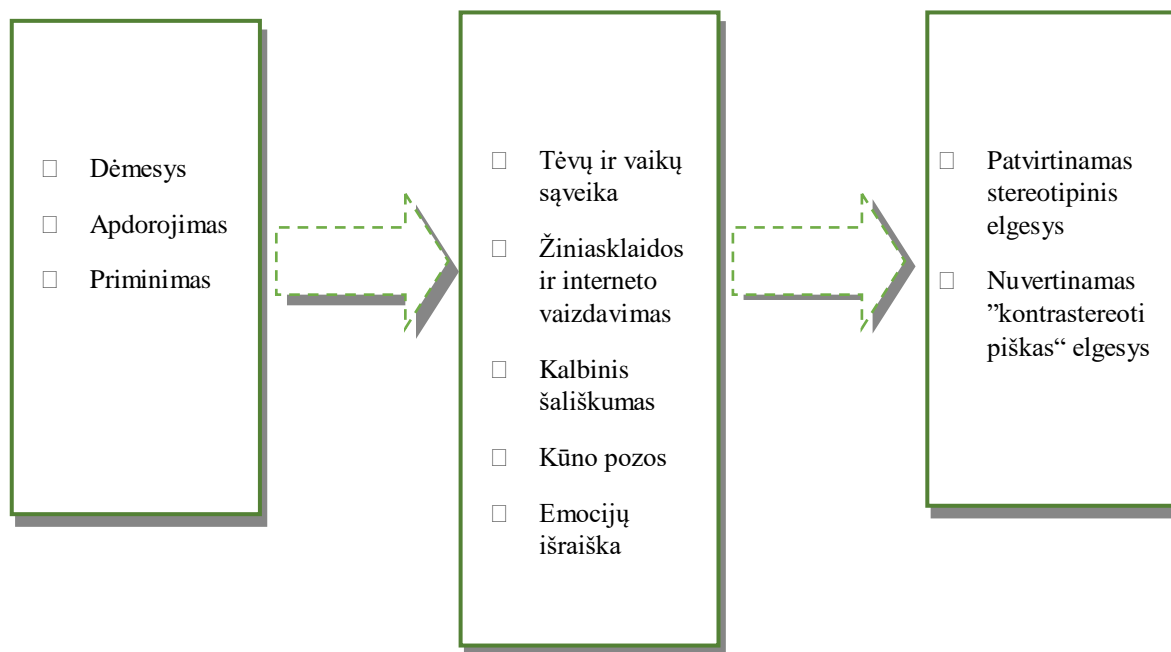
Dėmesys

Apdorojimas

Priminimas

Tėvų ir vaikų sąveika

Žiniasklaidos ir interneto vaizdavimas

Kalbinis šališkumas

Kūno pozos

Emocijų išraiška

Patvirtinamas stereotipinis elgesys

Nuvertinamas ”kontrastereotipiškas“ elgesys